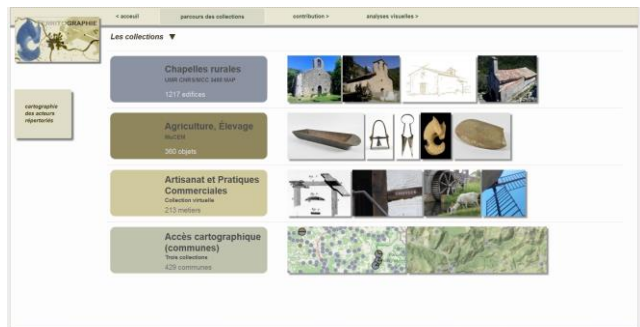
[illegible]GRAPHIE

< accueil

parcours des collections

contribution >

analyses visuelles >

Les collections ▼

cartographie des acteurs répertoriés

Chapelles rurales
UMR CRESSOC 5600 MAP
1217 édifices

Agriculture, Élevage
MuCEM
360 objets

Artisanat et Pratiques Commerciales
Collection virtuelle
213 métiers

Accès cartographique (communes)
Trois collections
429 communes